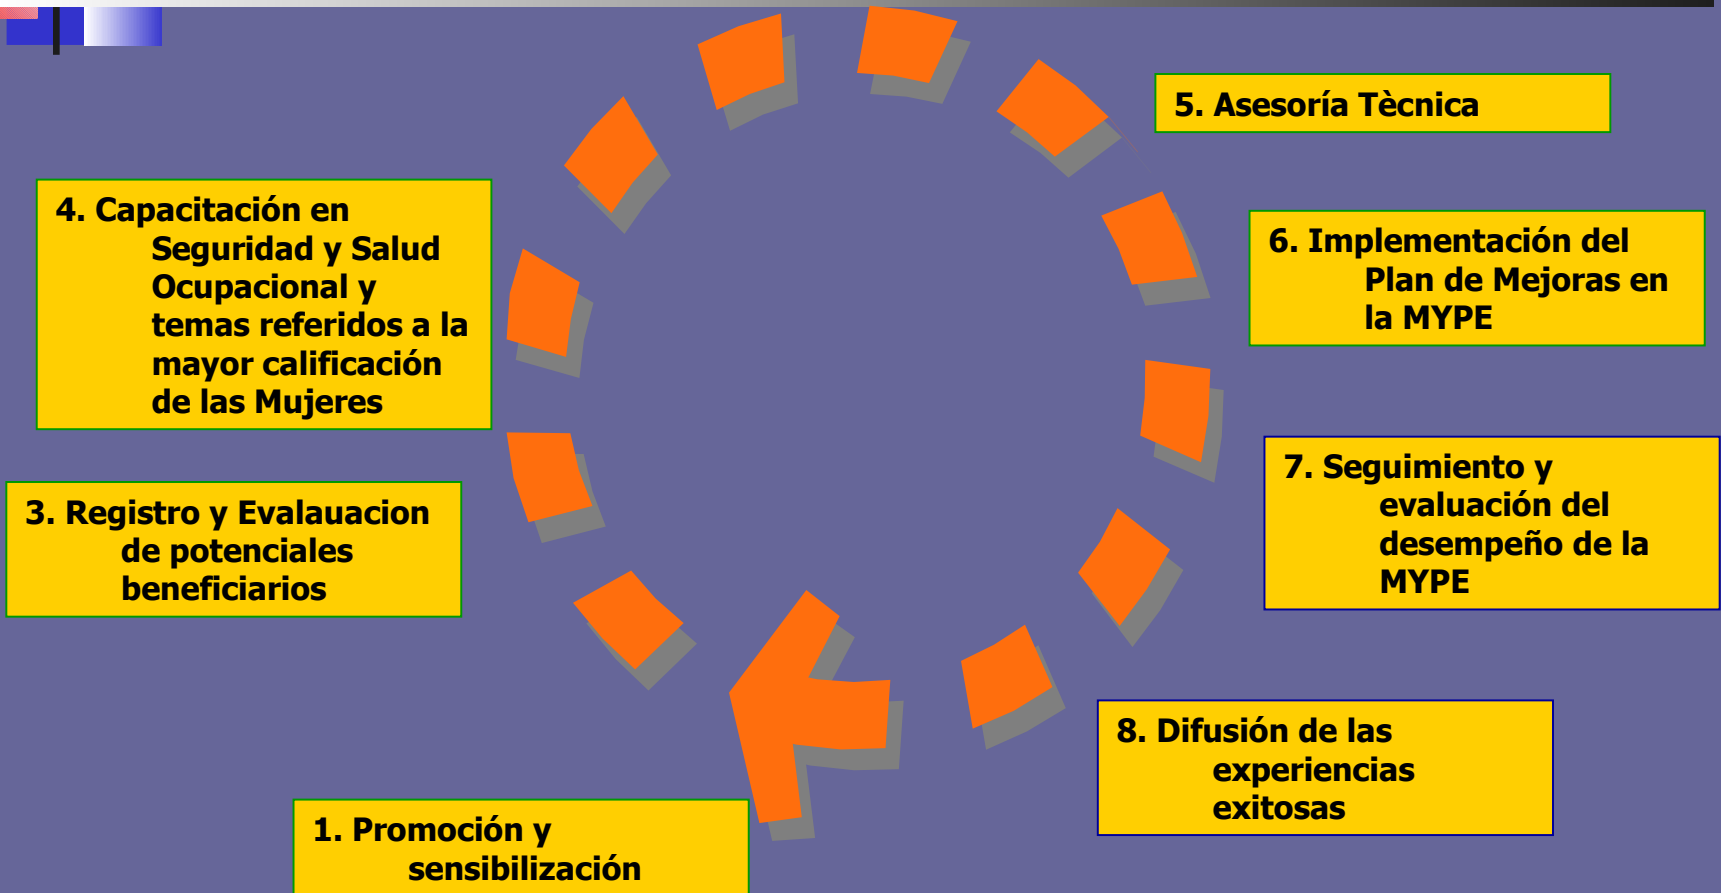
5. Asesoría Tècnica

4. Capacitación en Seguridad y Salud Ocupacional y temas referidos a la mayor calificación de las Mujeres

6. Implementación del Plan de Mejoras en la MYPE

7. Seguimiento y evaluación del desempeño de la MYPE

3. Registro y Evalauacion de potenciales beneficiarios

8. Difusión de las experiencias exitosas

1. Promoción y sensibilización